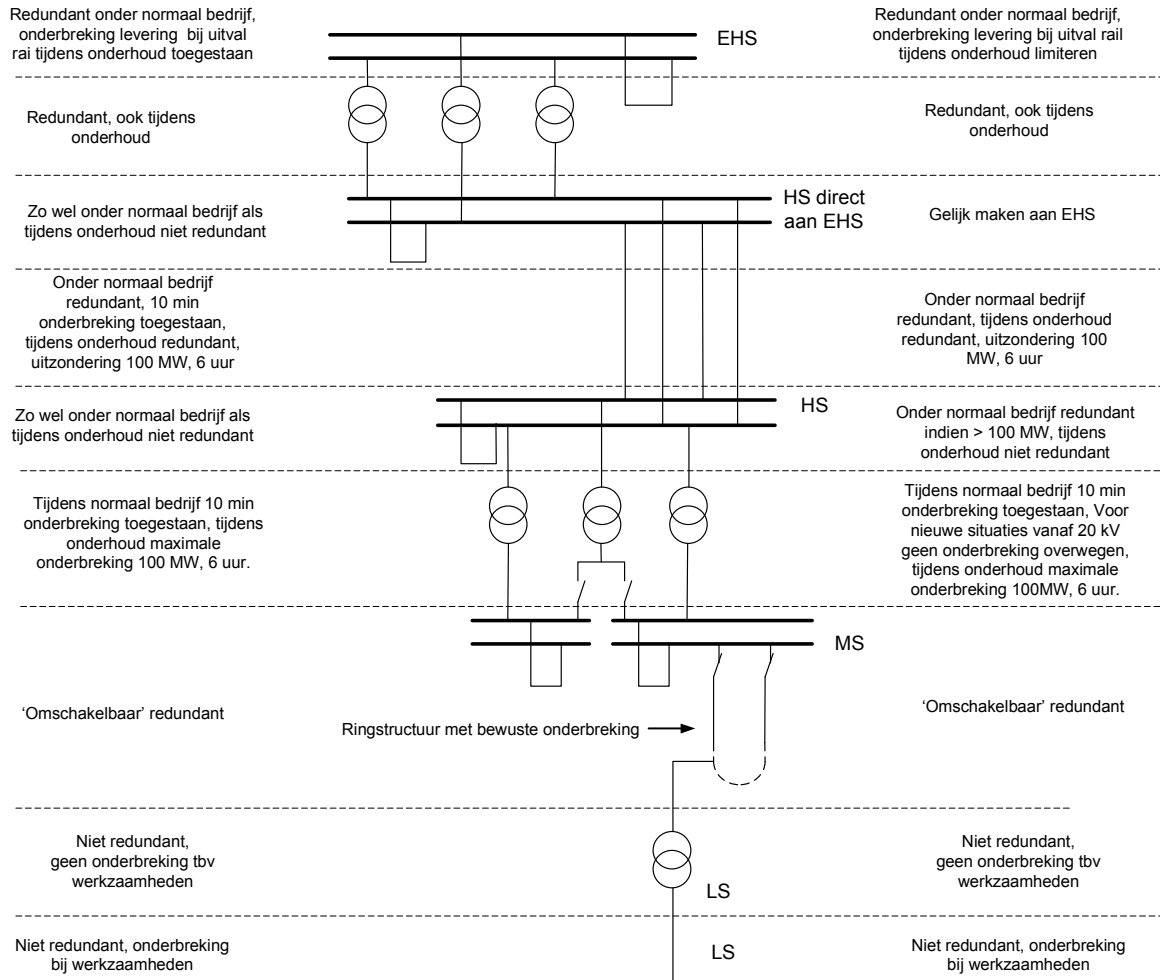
Redundant onder normaal bedrijf, onderbreking levering bij uitval rai tijdens onderhoud toegestaan

EHS

Redundant onder normaal bedrijf, onderbreking levering bij uitval rail tijdens onderhoud limiteren

Redundant, ook tijdens onderhoud

Redundant, ook tijdens onderhoud

Zo wel onder normaal bedrijf als tijdens onderhoud niet redundant

HS direct aan EHS

Gelijk maken aan EHS

Onder normaal bedrijf redundant, 10 min onderbreking toegestaan, tijdens onderhoud redundant, uitzondering 100 MW, 6 uur

Onder normaal bedrijf redundant, tijdens onderhoud redundant, uitzondering 100 MW, 6 uur

Zo wel onder normaal bedrijf als tijdens onderhoud niet redundant

HS

Onder normaal bedrijf redundant indien > 100 MW, tijdens onderhoud niet redundant

Tijdens normaal bedrijf 10 min onderbreking toegestaan, tijdens onderhoud maximale onderbreking 100 MW, 6 uur.

Tijdens normaal bedrijf 10 min onderbreking toegestaan, Voor nieuwe situaties vanaf 20 kV geen onderbreking overwegen, tijdens onderhoud maximale onderbreking 100MW, 6 uur.

MS

'Omschakelbaar' redundant

Ringstructuur met bewuste onderbreking

'Omschakelbaar' redundant

Niet redundant, geen onderbreking tbv werkzaamheden

LS

Niet redundant, geen onderbreking tbv werkzaamheden

Niet redundant, onderbreking bij werkzaamheden

LS

Niet redundant, onderbreking bij werkzaamheden